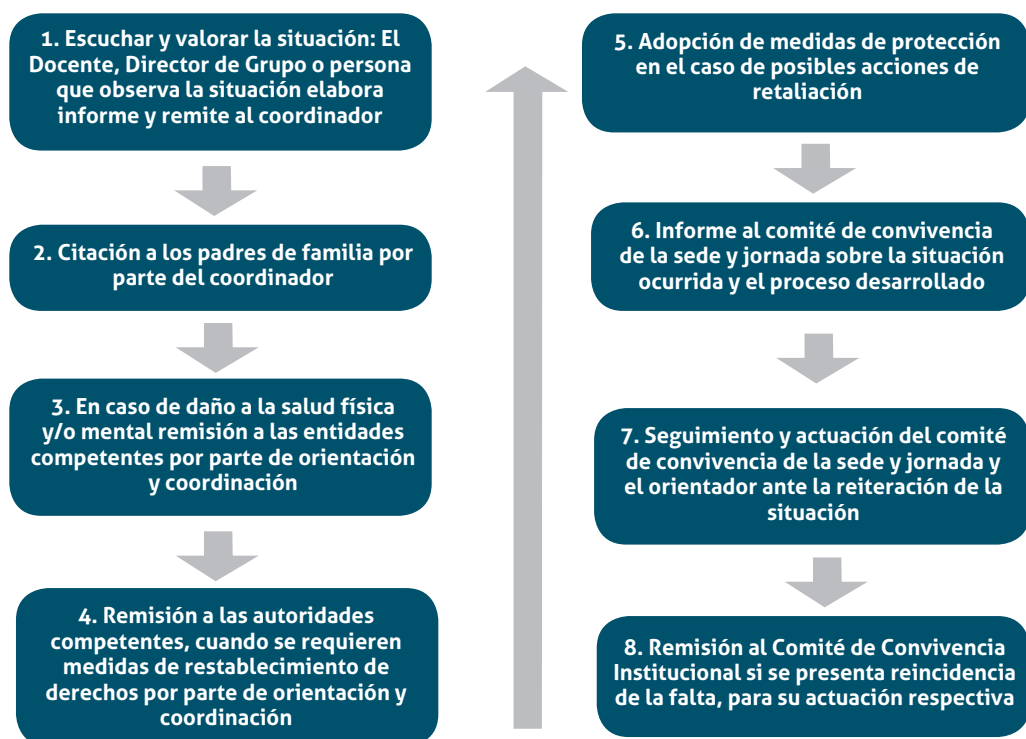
1. Escuchar y valorar la situación: El Docente, Director de Grupo o persona que observa la situación elabora informe y remite al coordinador

2. Citación a los padres de familia por parte del coordinador

3. En caso de daño a la salud física y/o mental remisión a las entidades competentes por parte de orientación y coordinación

4. Remisión a las autoridades competentes, cuando se requieren medidas de restablecimiento de derechos por parte de orientación y coordinación

5. Adopción de medidas de protección en el caso de posibles acciones de retaliación

6. Informe al comité de convivencia de la sede y jornada sobre la situación ocurrida y el proceso desarrollado

7. Seguimiento y actuación del comité de convivencia de la sede y jornada y el orientador ante la reiteración de la situación

8. Remisión al Comité de Convivencia Institucional si se presenta reincidencia de la falta, para su actuación respectiva